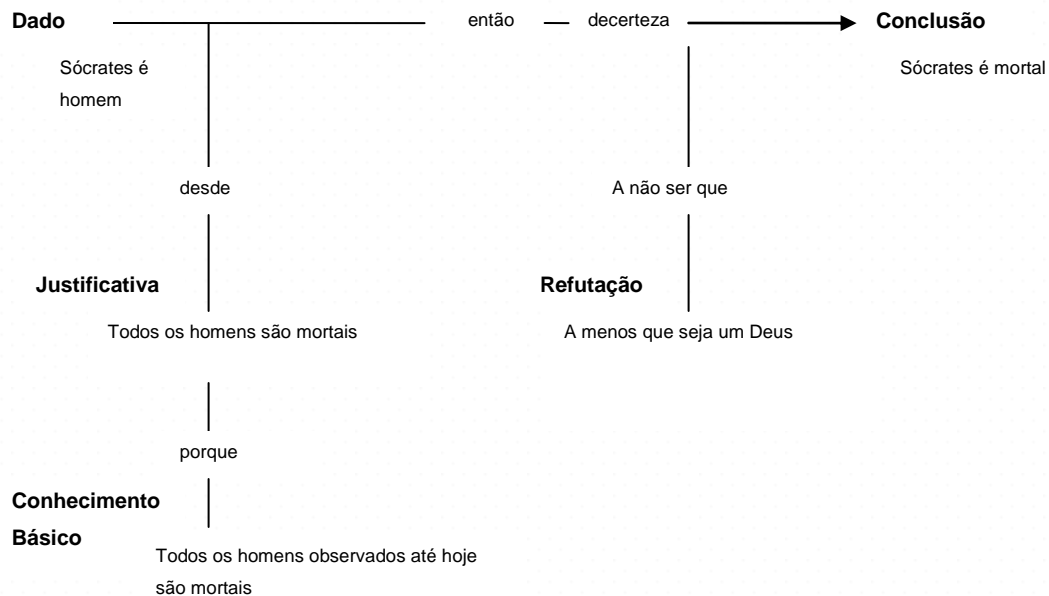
**Dado** então decerteza **Conclusão**

Sócrates é homem

Sócrates é mortal

desde

A não ser que

**Justificativa**

Todos os homens são mortais

**Refutação**

A menos que seja um Deus

porque

**Conhecimento Básico**

Todos os homens observados até hoje são mortais